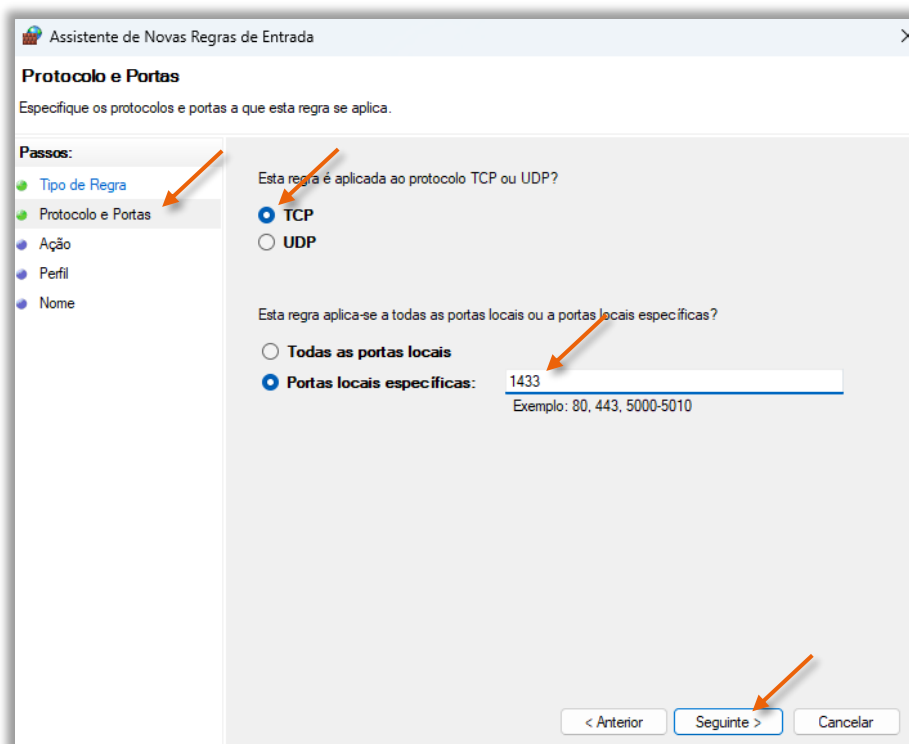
Assistente de Novas Regras de Entrada

Protocolo e Portas

Especifique os protocolos e portas a que esta regra se aplica.

Passos:
Tipo de Regra
Protocolo e Portas
Ação
Perfil
Nome

Esta regra é aplicada ao protocolo TCP ou UDP?

TCP
UDP

Esta regra aplica-se a todas as portas locais ou a portas locais específicas?

Todas as portas locais
Portas locais específicas: 1433
Exemplo: 80, 443, 5000-5010

< Anterior
Seguinte >
Cancelar